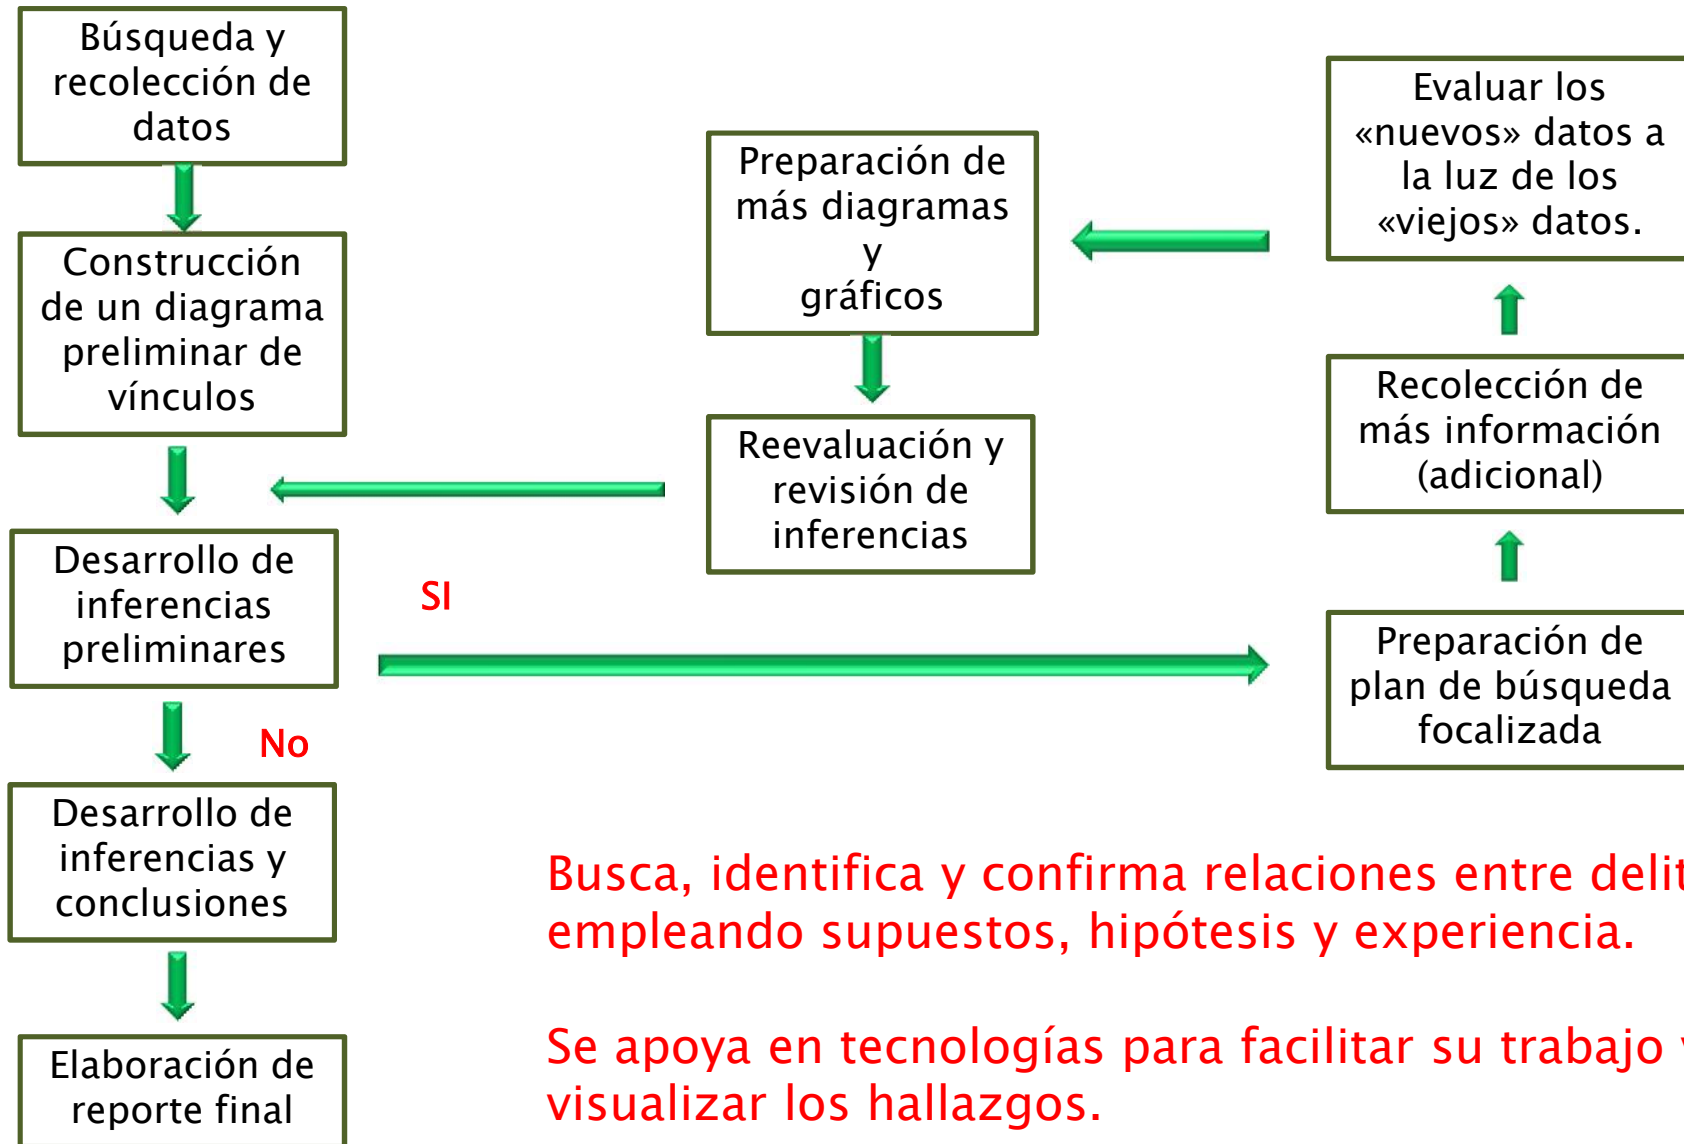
Búsqueda y recolección de datos

Construcción de un diagrama preliminar de vínculos

Desarrollo de inferencias preliminares

No

Desarrollo de inferencias y conclusiones

Elaboración de reporte final

SI

Preparación de más diagramas y gráficos

Reevaluación y revisión de inferencias

Evaluar los «nuevos» datos a la luz de los «viejos» datos.

Recolección de más información (adicional)

Preparación de plan de búsqueda focalizada

Busca, identifica y confirma relaciones entre delit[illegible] empleando supuestos, hipótesis y experiencia.

Se apoya en tecnologías para facilitar su trabajo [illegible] visualizar los hallazgos.